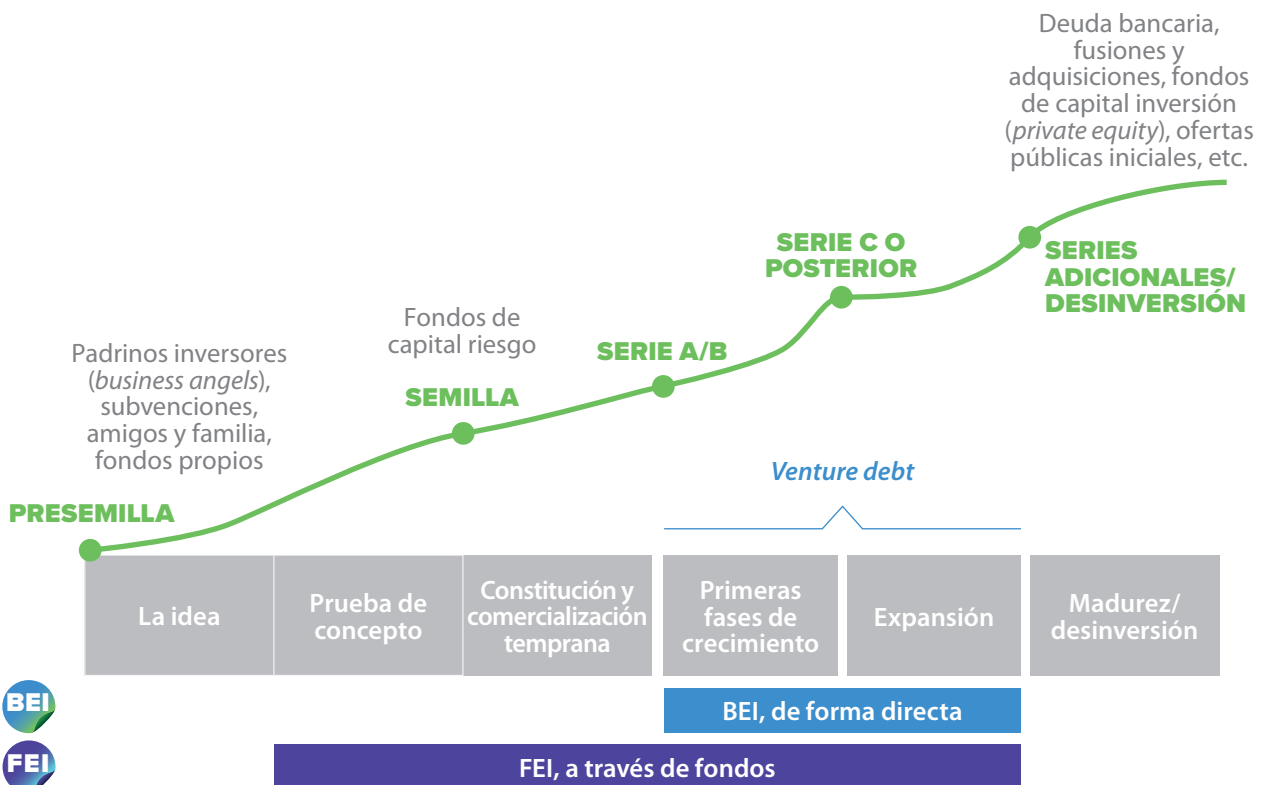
Deuda bancaria, fusiones y adquisiciones, fondos de capital inversión (*private equity*), ofertas públicas iniciales, etc.

SERIE C O POSTERIOR

SERIES ADICIONALES/ DESINVERSIÓN

Fondos de capital riesgo

SERIE A/B

Padrinos inversores (*business angels*), subvenciones, amigos y familia, fondos propios

SEMILLA

Venture debt

PRESEMILLA

La idea

Prueba de concepto

Constitución y comercialización temprana

Primeras fases de crecimiento

Expansión

Madurez/ desinversión

BEI

BEI, de forma directa

FEI

FEI, a través de fondos